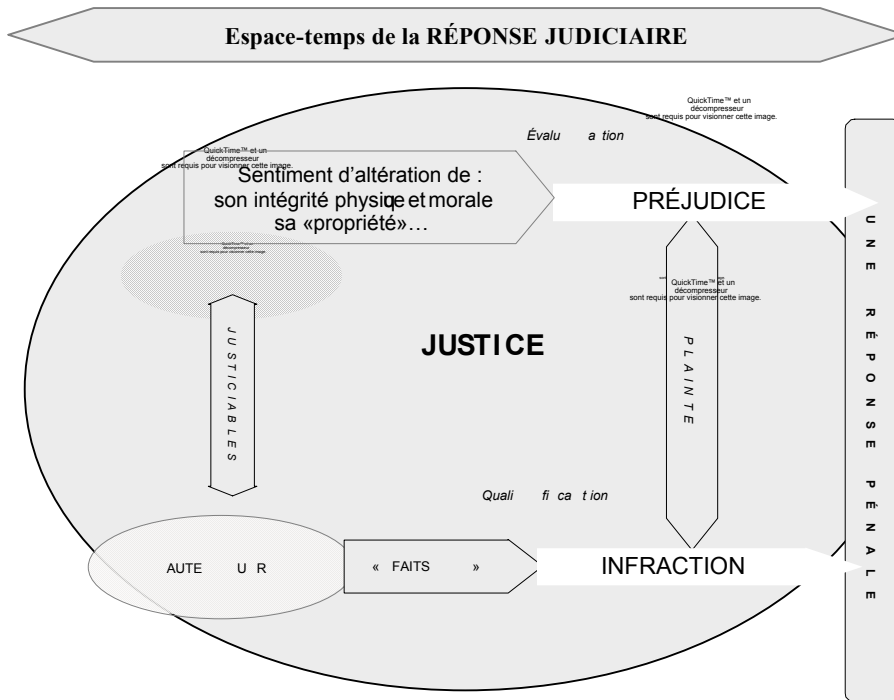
Espace-temps de la RÉPONSE JUDICIAIRE

QuickTime™ et un décompresseur sont requis pour visionner cette image.

Évaluation

QuickTime™ et un décompresseur sont requis pour visionner cette image.

Sentiment d'altération de : son intégrité physique et morale sa «propriété»…

PRÉJUDICE

QuickTime™ et un décompresseur sont requis pour visionner cette image.

QuickTime™ et un décompresseur sont requis pour visionner cette image.

JUSTICIABLES

JUSTICE

PLAINTE

UNE RÉPONSE PÉNALE

Qualification

AUTEUR

« FAITS »

INFRACTION